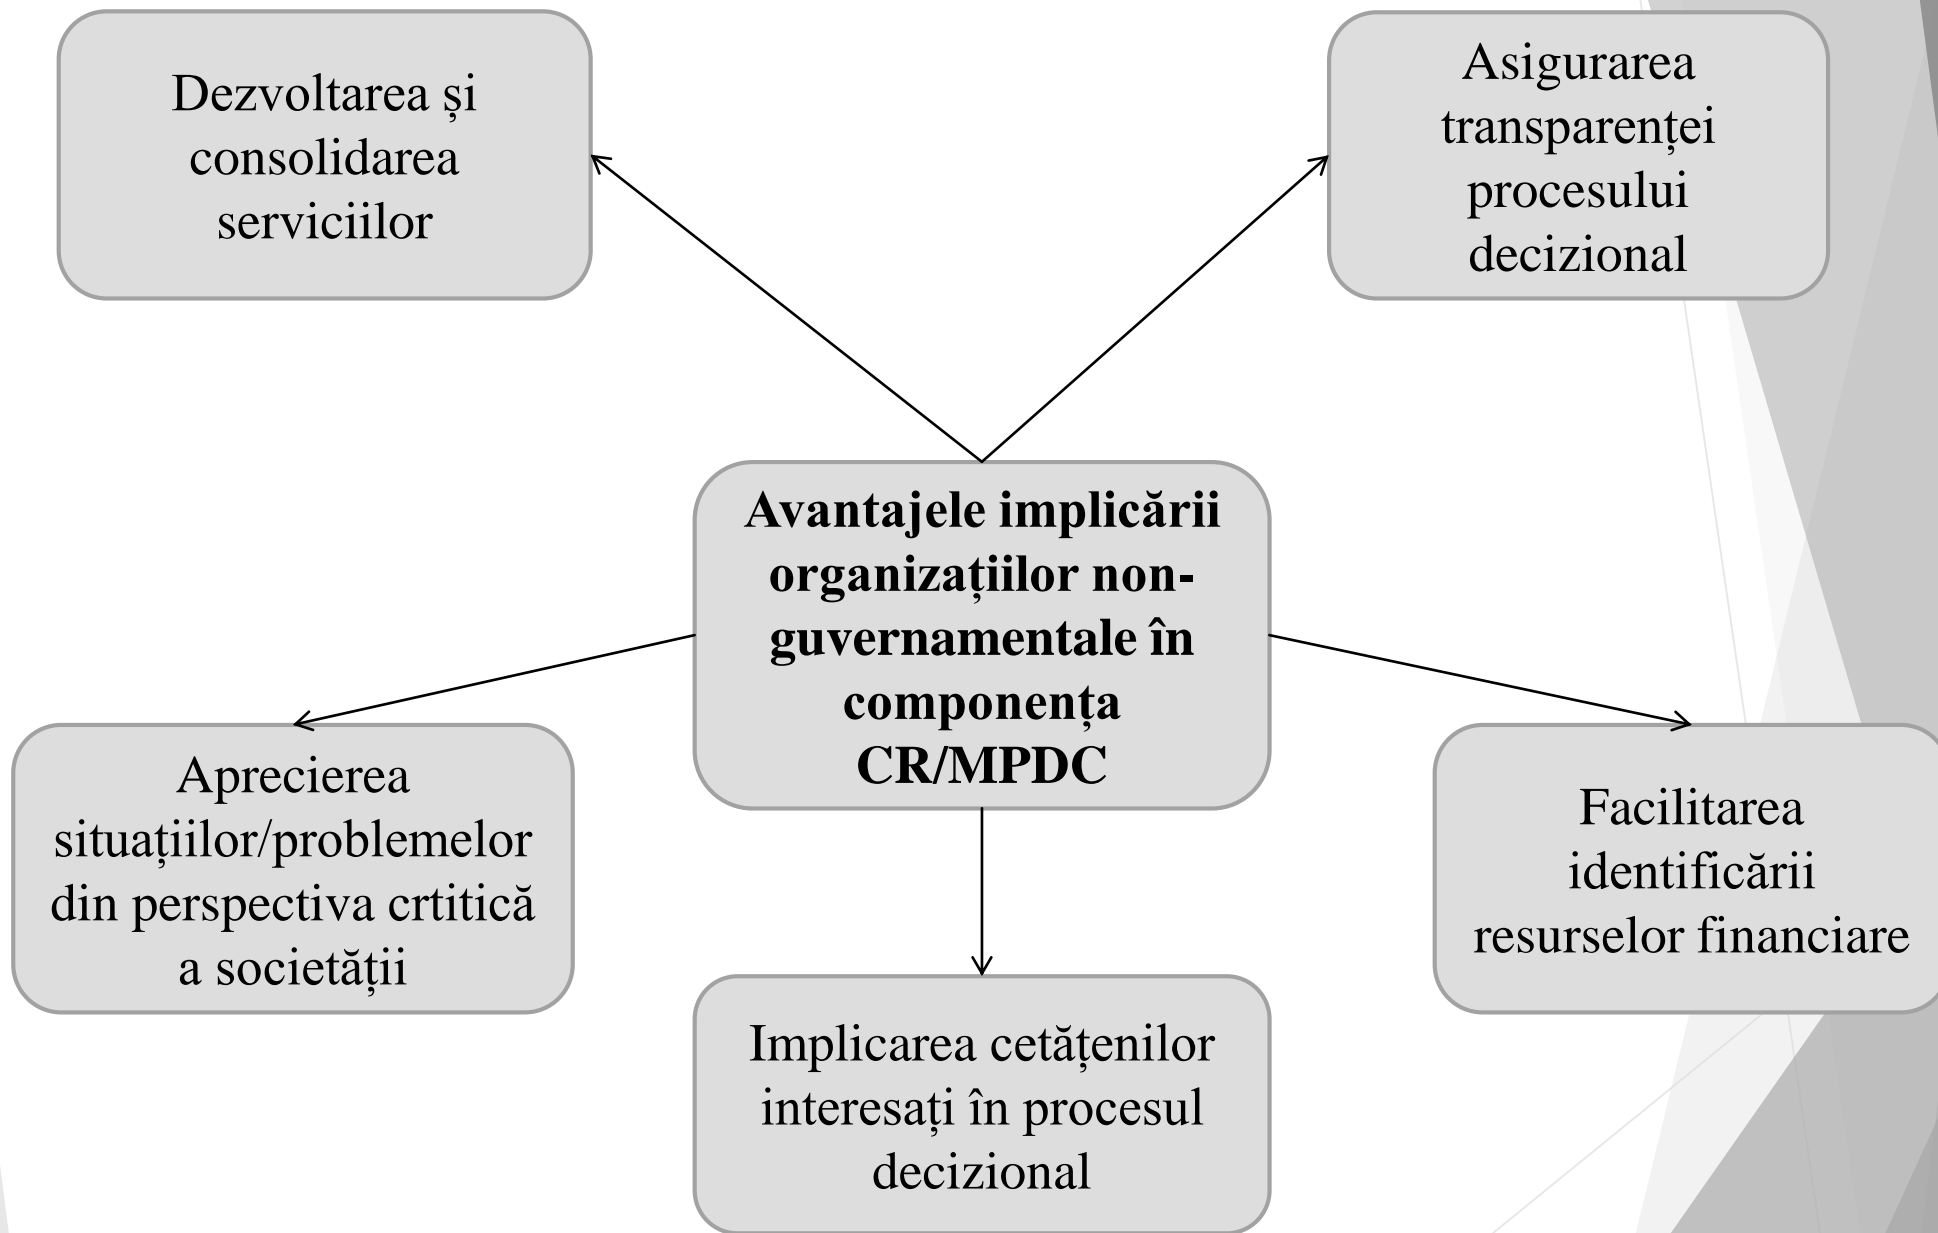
Dezvoltarea și consolidarea serviciilor

Asigurarea transparenței procesului decizional

**Avantajele implicării organizațiilor non-guvernamentale în componența CR/MPDC**

Aprecierea situațiilor/problemelor din perspectiva crtitică a societății

Facilitarea identificării resurselor financiare

Implicarea cetățenilor interesați în procesul decizional